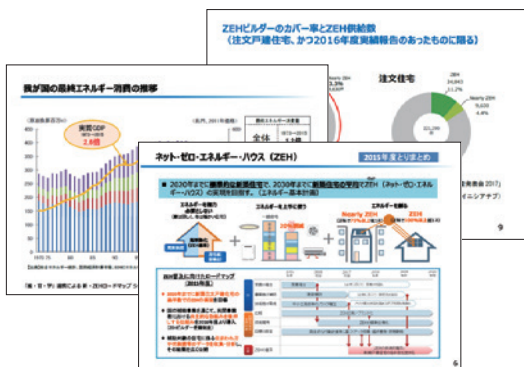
ZEHビルダーのカバー率とZEH供給数
（注文戸建住宅、かつ2016年度実績報告のあったものに限る）

注文住宅

ZEH
34,843
11.2%

Nearly ZEH
9,630
4.4%

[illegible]
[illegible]

9

我が国の最終エネルギー消費の推移

実質GDP
2.6倍

全体

1.1倍

ネット・ゼロ・エネルギー・ハウス（ZEH）

2015年度とりまとめ

■ 2020年までに標準的な新築住宅で、2030年までに新築住宅の平均でZEH（ネット・ゼロ・エネルギー・ハウス）の実現を目指す。（エネルギー基本計画）

エネルギーを極力必要としない

エネルギーを上手に使う

エネルギーを創る

Nearly ZEH

ZEH

ZEH普及に向けたロードマップ（2015年度）

6